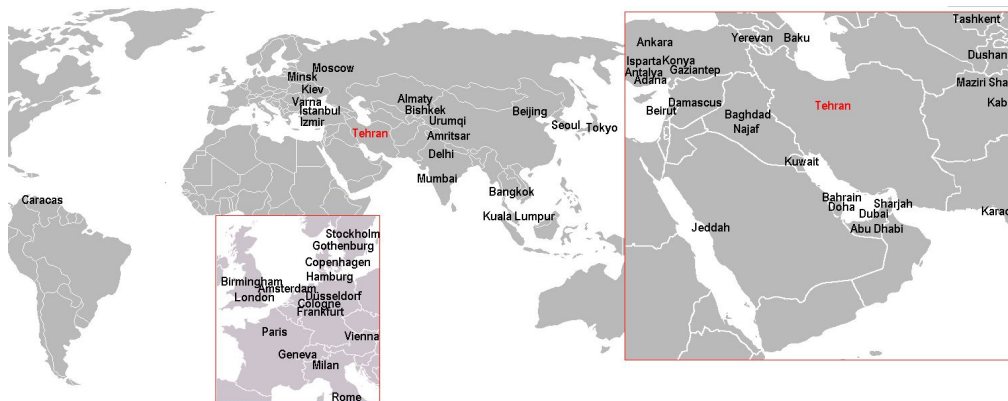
Moscow
Minsk
Kiev
Varna
Istanbul
Izmir
Tehran
Almaty
Bishkek
Urumqi
Amritsar
Delhi
Mumbai
Beijing
Seoul
Tokyo
Bangkok
Kuala Lumpur
Caracas
Stockholm
Gothenburg
Copenhagen
Hamburg
Birmingham
Amsterdam
London
Düsseldorf
Cologne
Frankfurt
Paris
Vienna
Geneva
Milan
Rome
Tashkent
Ankara
Yerevan
Baku
Dushan
Isparta
Konya
Antalya
Gaziantep
Adana
Mazari Sha
Kab
Damascus
Beirut
Baghdad
Najaf
Tehran
Kuwait
Bahrain
Doha
Sharjah
Dubai
Abu Dhabi
Karac
Jeddah